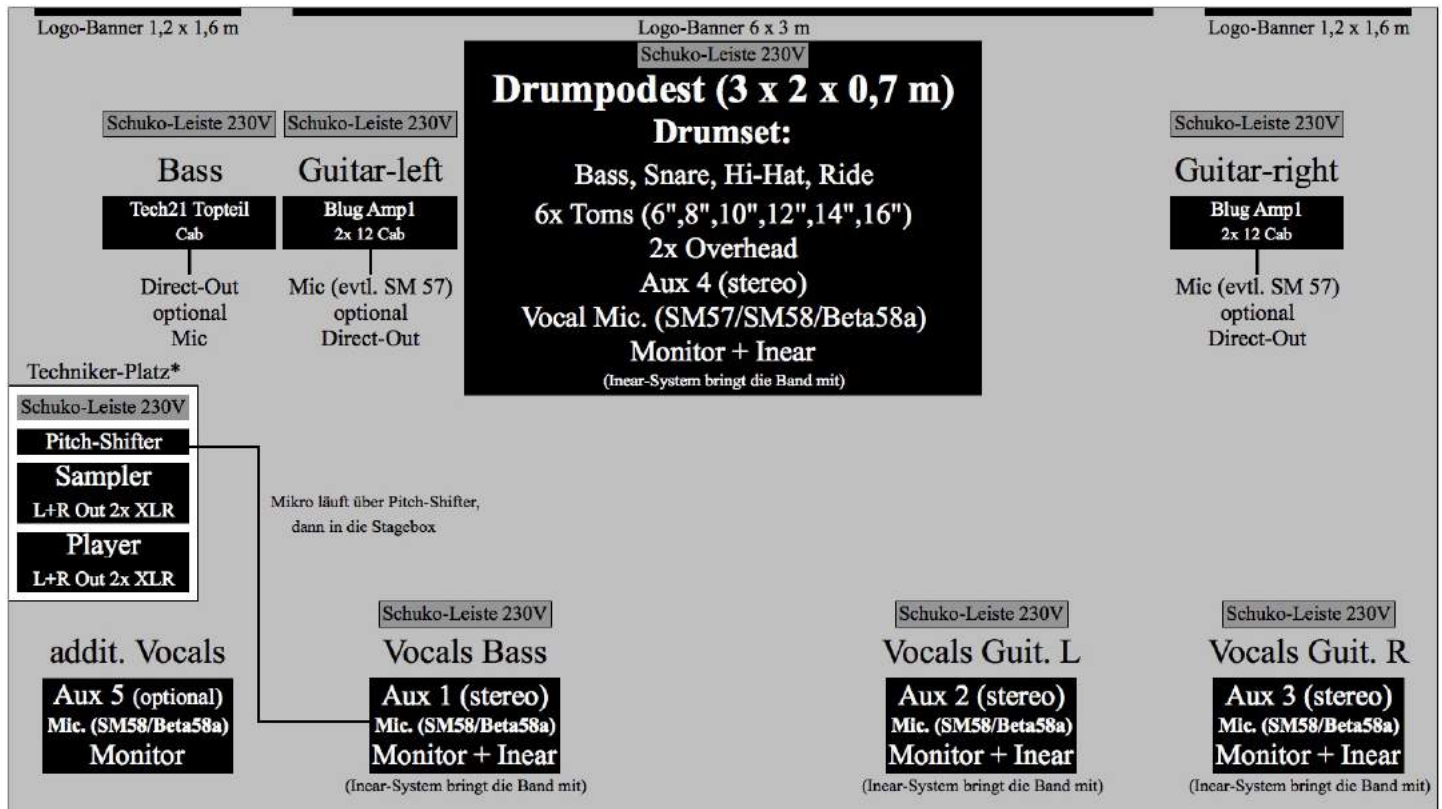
Logo-Banner 1,2 x 1,6 m

Logo-Banner 6 x 3 m

Logo-Banner 1,2 x 1,6 m

Schuko-Leiste 230V

Drumpodest (3 x 2 x 0,7 m)

Drumset:

Bass, Snare, Hi-Hat, Ride

6x Toms (6",8",10",12",14",16")

2x Overhead

Aux 4 (stereo)

Vocal Mic. (SM57/SM58/Beta58a)

Monitor + Inear

(Inear-System bringt die Band mit)

Schuko-Leiste 230V

Bass

Tech21 Topteil
Cab

Direct-Out
optional
Mic

Schuko-Leiste 230V

Guitar-left

Blug Amp1
2x 12 Cab

Mic (evtl. SM 57)
optional
Direct-Out

Schuko-Leiste 230V

Guitar-right

Blug Amp1
2x 12 Cab

Mic (evtl. SM 57)
optional
Direct-Out

Techniker-Platz*

Schuko-Leiste 230V

Pitch-Shifter

Sampler
L+R Out 2x XLR

Player
L+R Out 2x XLR

Mikro läuft über Pitch-Shifter, dann in die Stagebox

addit. Vocals

Aux 5 (optional)
Mic. (SM58/Beta58a)
Monitor

Schuko-Leiste 230V

Vocals Bass

Aux 1 (stereo)
Mic. (SM58/Beta58a)
Monitor + Inear

(Inear-System bringt die Band mit)

Schuko-Leiste 230V

Vocals Guit. L

Aux 2 (stereo)
Mic. (SM58/Beta58a)
Monitor + Inear

(Inear-System bringt die Band mit)

Schuko-Leiste 230V

Vocals Guit. R

Aux 3 (stereo)
Mic. (SM58/Beta58a)
Monitor + Inear

(Inear-System bringt die Band mit)